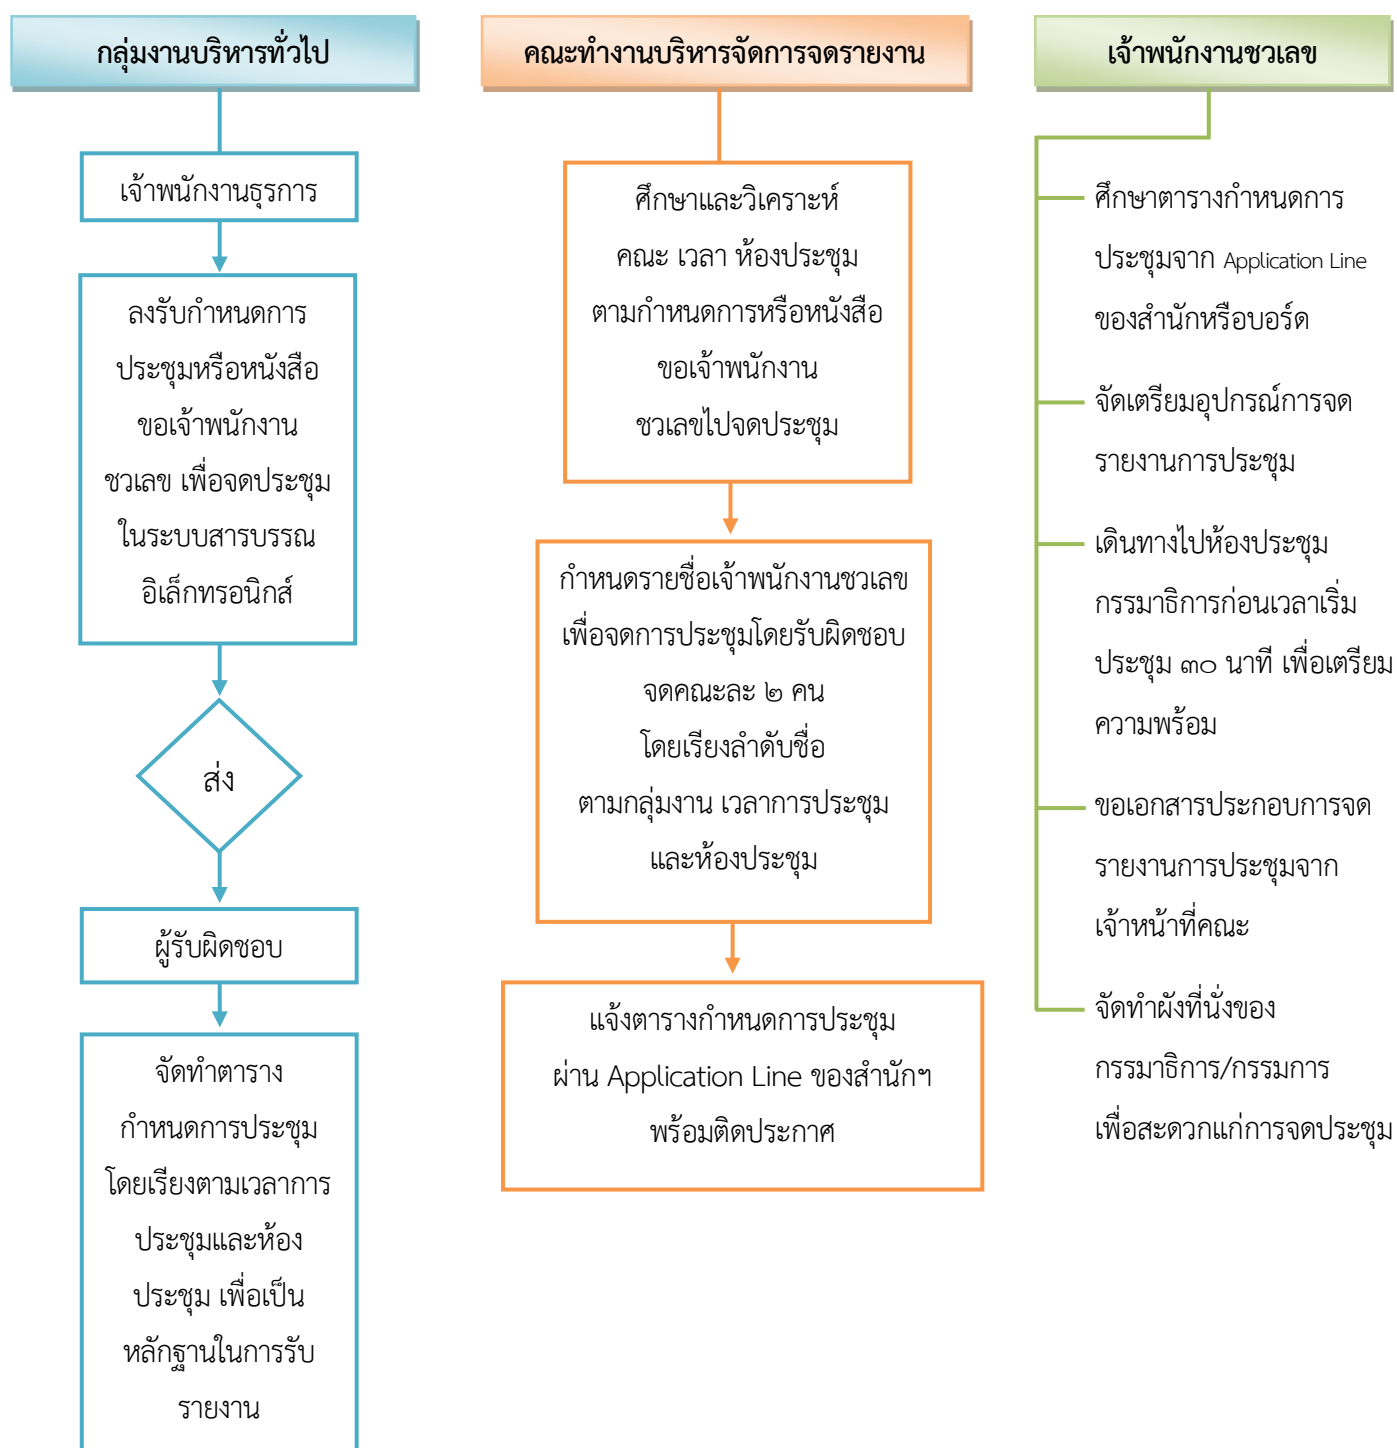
กลุ่มงานบริหารทั่วไป

เจ้าพนักงานธุรการ

ลงรับกำหนดการประชุมหรือหนังสือขอเจ้าพนักงานชวเลข เพื่อจดประชุมในระบบสารบรรณอิเล็กทรอนิกส์

ส่ง

ผู้รับผิดชอบ

จัดทำตารางกำหนดการประชุมโดยเรียงตามเวลาการประชุมและห้องประชุม เพื่อเป็นหลักฐานในการรับรายงาน

คณะทำงานบริหารจัดการจดรายงาน

ศึกษาและวิเคราะห์คณะ เวลา ห้องประชุมตามกำหนดการหรือหนังสือขอเจ้าพนักงานชวเลขไปจดประชุม

กำหนดรายชื่อเจ้าพนักงานชวเลขเพื่อจดการประชุมโดยรับผิดชอบจดคณะละ ๒ คน โดยเรียงลำดับชื่อตามกลุ่มงาน เวลาการประชุมและห้องประชุม

แจ้งตารางกำหนดการประชุมผ่าน Application Line ของสำนักฯ พร้อมติดประกาศ

เจ้าพนักงานชวเลข

ศึกษาตารางกำหนดการประชุมจาก Application Line ของสำนักหรือบอร์ด

จัดเตรียมอุปกรณ์การจดรายงานการประชุม

เดินทางไปห้องประชุมกรรมาธิการก่อนเวลาเริ่มประชุม ๓๐ นาที เพื่อเตรียมความพร้อม

ขอเอกสารประกอบการจดรายงานการประชุมจากเจ้าหน้าที่คณะ

จัดทำผังที่นั่งของกรรมาธิการ/กรรมการเพื่อสะดวกแก่การจดประชุม